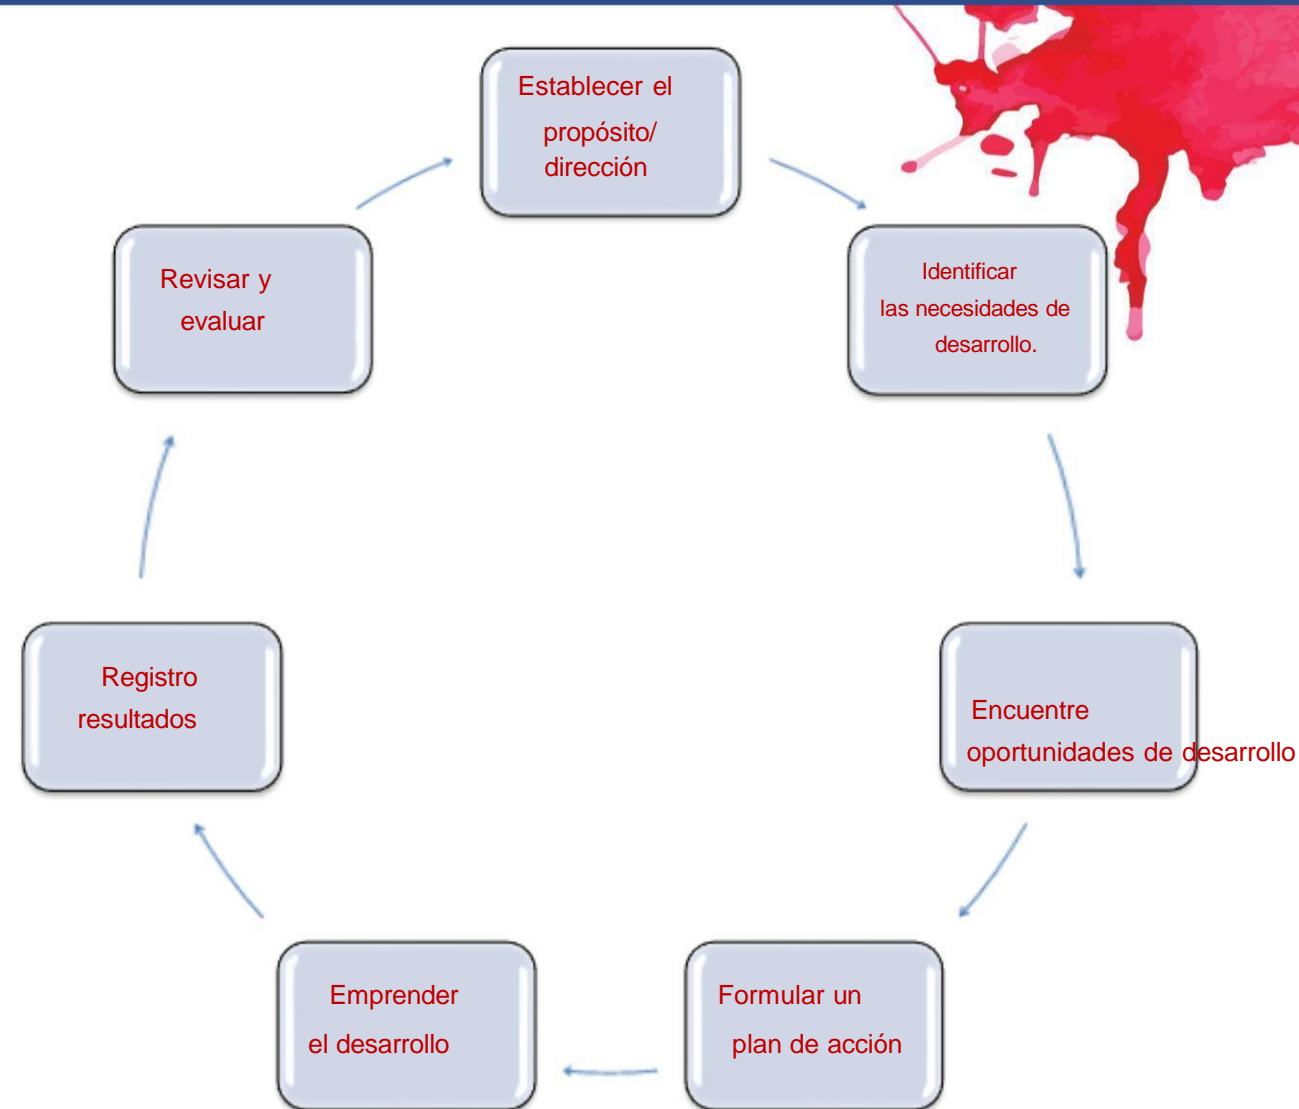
Establecer el propósito/ dirección

Identificar las necesidades de desarrollo.

Encuentre oportunidades de desarrollo

Formular un plan de acción

Emprender el desarrollo

Registro resultados

Revisar y evaluar